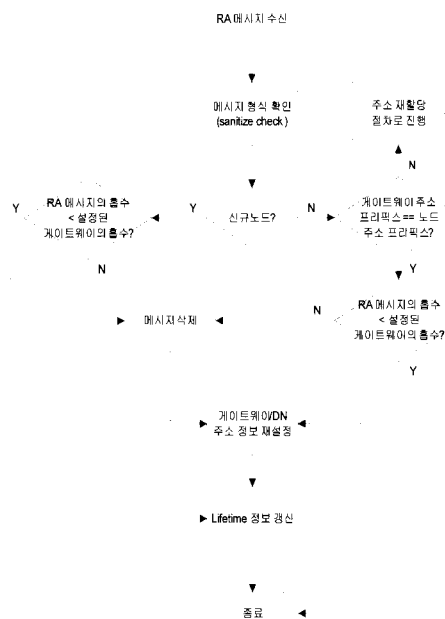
RA 메시지 수신

메시지 형식 확인 (sanitize check)

주소 재할당 절차로 진행

N

Y

RA 메시지의 홉수 < 설정된 게이트웨이의 홉수?

Y

신규노드?

N

게이트웨이주소 프리픽스 == 노드 주소 프리픽스?

N

Y

메시지삭제

N

RA 메시지의 홉수 < 설정된 게이트웨이의 홉수?

Y

게이트웨이/DN 주소 정보 재설정

Lifetime 정보 갱신

종료